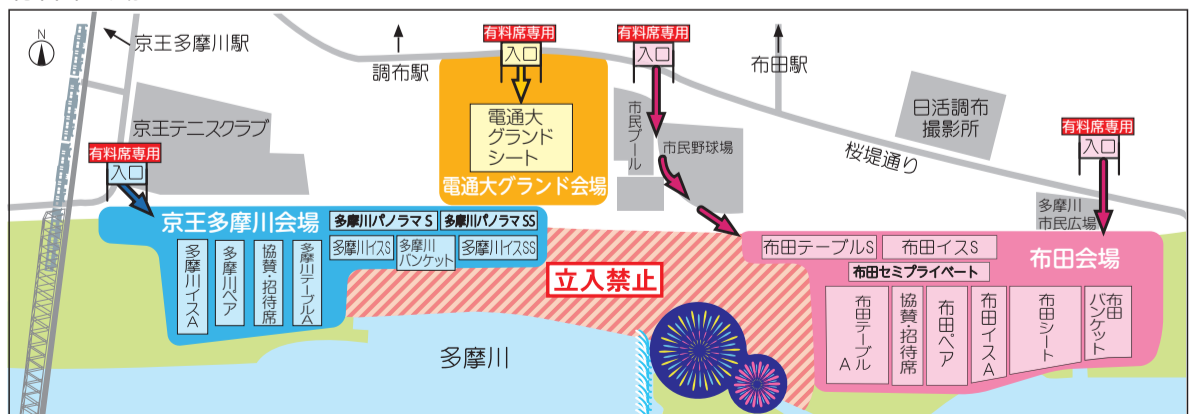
N

京王多摩川駅

調布駅

有料席専用
入口

電通大
グランド
シート

電通大グランド会場

有料席専用
入口

布田駅

市民プール

市民野球場

日活調布
撮影所

桜堤通り

有料席専用
入口

多摩川
市民広場

京王テニスクラブ

有料席専用
入口

京王多摩川会場

多摩川パノラマS

多摩川パノラマSS

多摩川イスS

多摩川バンケット

多摩川イスSS

多摩川イスA

多摩川ペア

協賛・招待席

多摩川テーブルA

立入禁止

布田テーブルS

布田イスS

布田会場

布田セミプライベート

布田テーブルA

協賛・招待席

布田ペア

布田イスA

布田シート

布田バンケット

多摩川